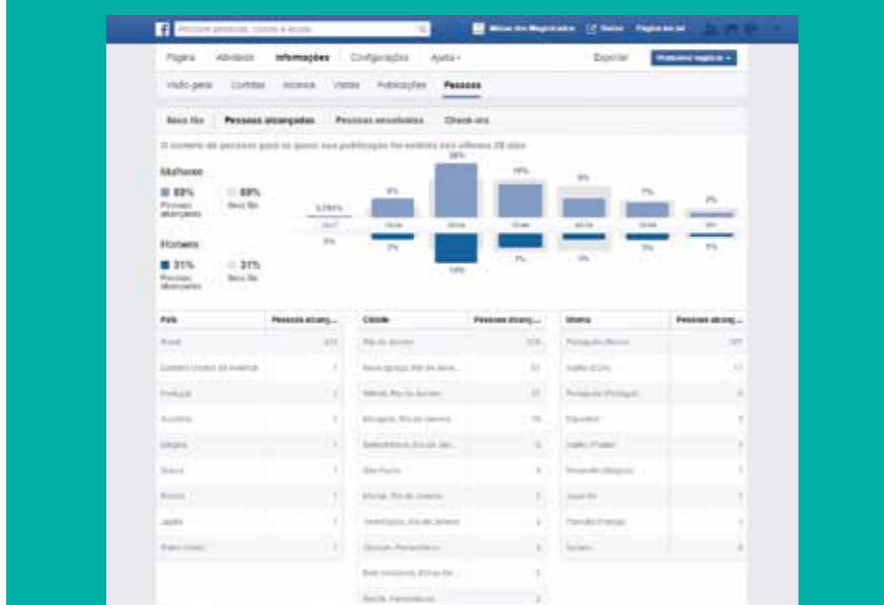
Procurar pessoas, locais e coisas

Mães dos Magistrados | Início | Página inicial

Página | Atividade | Informações | Configurações | Ajuda

Exportar | Promover negócio

Visão geral | Curtidas | Alcance | Visitas | Publicações | Pessoas

Seus fãs | Pessoas alcançadas | Pessoas envolvidas | Check-ins

O número de pessoas para as quais sua publicação foi exibida nos últimos 28 dias

Mulheres

69% Pessoas alcançadas | 69% Seus fãs

Homens

31% Pessoas alcançadas | 31% Seus fãs

| País | Pessoas alcanç... |
|---|---|
| Brasil | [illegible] |
| Estados Unidos da América | 1 |
| Portugal | 1 |
| Austrália | 1 |
| Bélgica | 1 |
| Grécia | 1 |
| Rússia | 1 |
| Japão | 1 |
| Reino Unido | 1 |

| Cidade | Pessoas alcanç... |
|---|---|
| Rio de Janeiro | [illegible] |
| Nova Iguaçu, Rio de Jane... | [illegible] |
| Niterói, Rio de Janeiro | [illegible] |
| Mesquita, Rio de Janeiro | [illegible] |
| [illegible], Rio de Jan... | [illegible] |
| São Paulo | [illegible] |
| Macaé, Rio de Janeiro | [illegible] |
| Teresópolis, Rio de Janeiro | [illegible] |
| Olinda, Pernambuco | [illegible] |
| Belo Horizonte, Minas Ge... | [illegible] |
| Recife, Pernambuco | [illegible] |

| Idioma | Pessoas alcanç... |
|---|---|
| Português (Brasil) | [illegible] |
| Inglês (EUA) | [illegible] |
| Português (Portugal) | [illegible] |
| Espanhol | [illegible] |
| Inglês (Reino Unido) | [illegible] |
| Holandês (Bélgica) | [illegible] |
| Japonês | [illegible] |
| Francês (França) | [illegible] |
| Sueco | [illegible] |